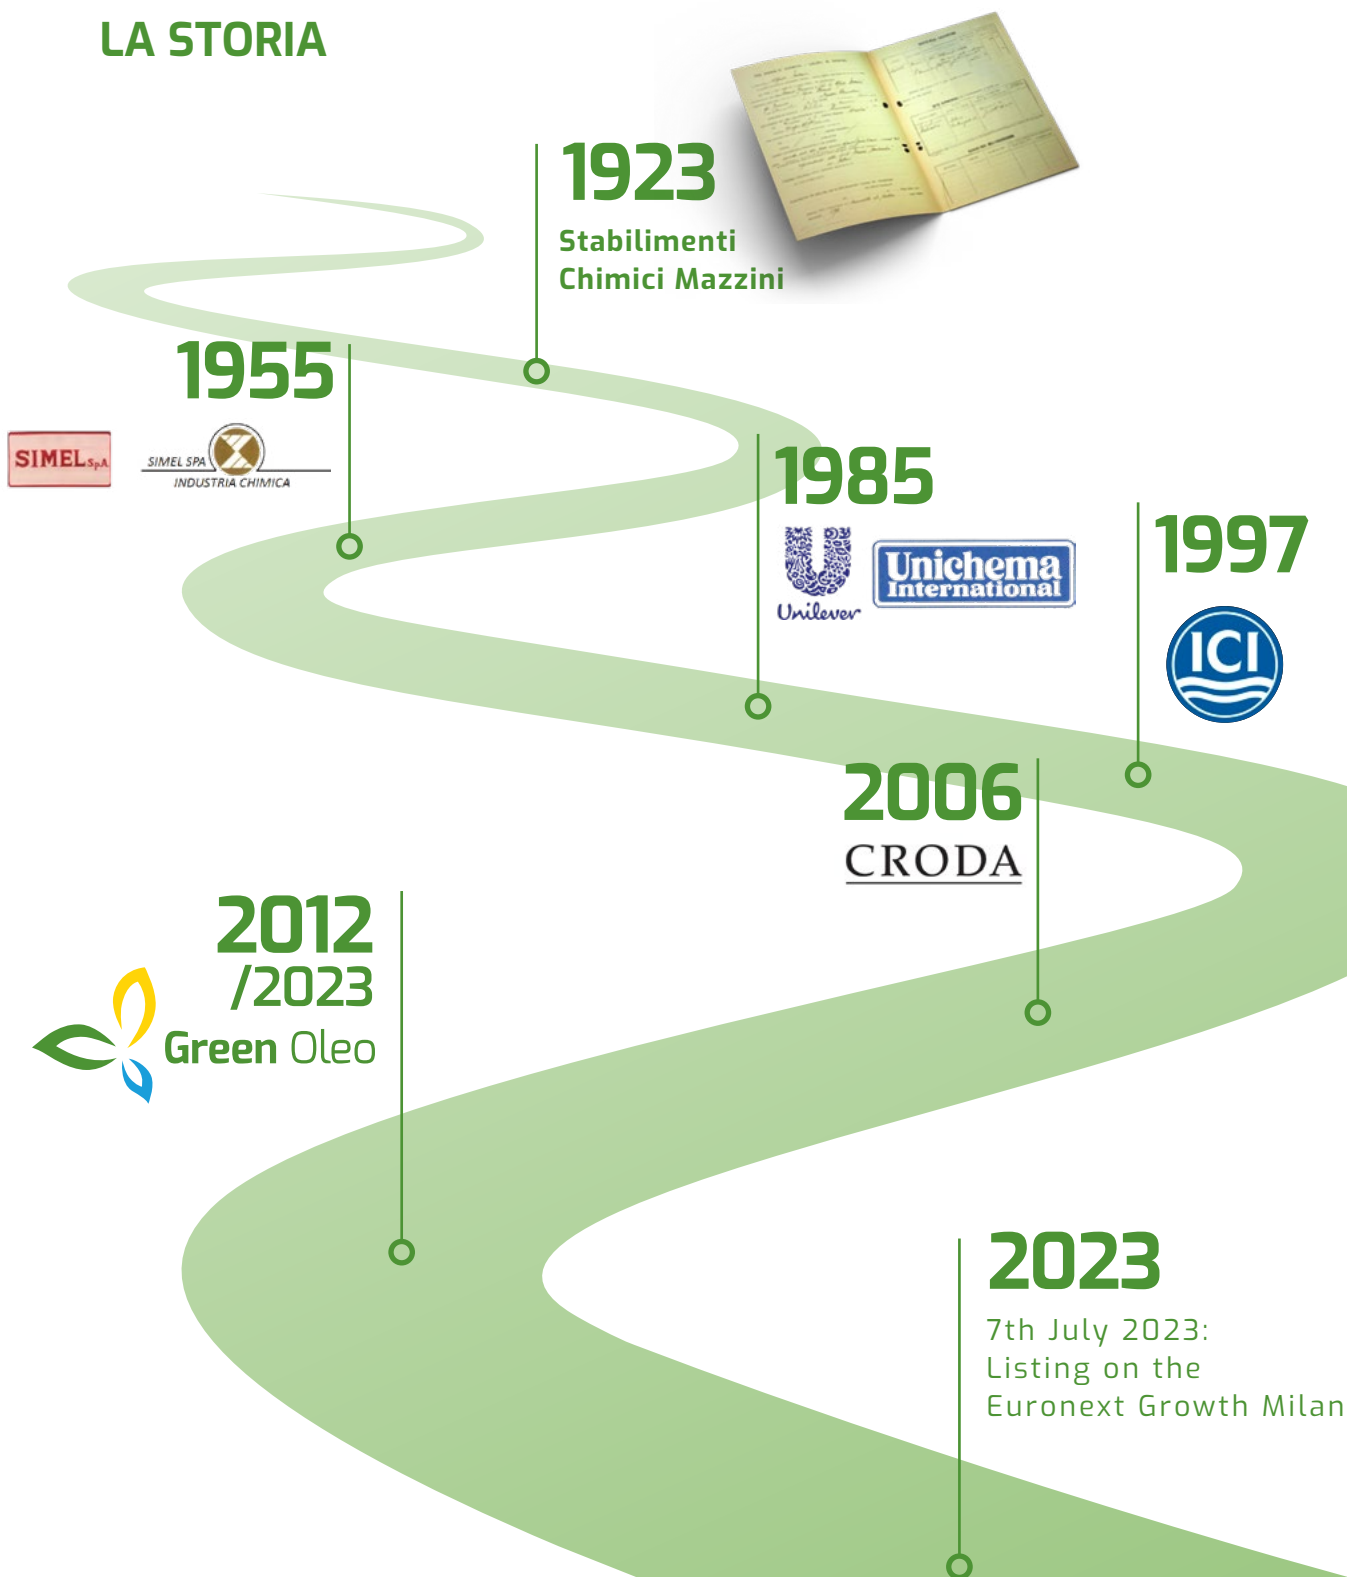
LA STORIA

1923
Stabilimenti Chimici Mazzini

1955
SIMEL SpA
SIMEL SPA
INDUSTRIA CHIMICA

1985
Unilever
Unichema International

1997
ICI

2006
CRODA

2012
/2023
Green Oleo

2023
7th July 2023:
Listing on the
Euronext Growth Milan